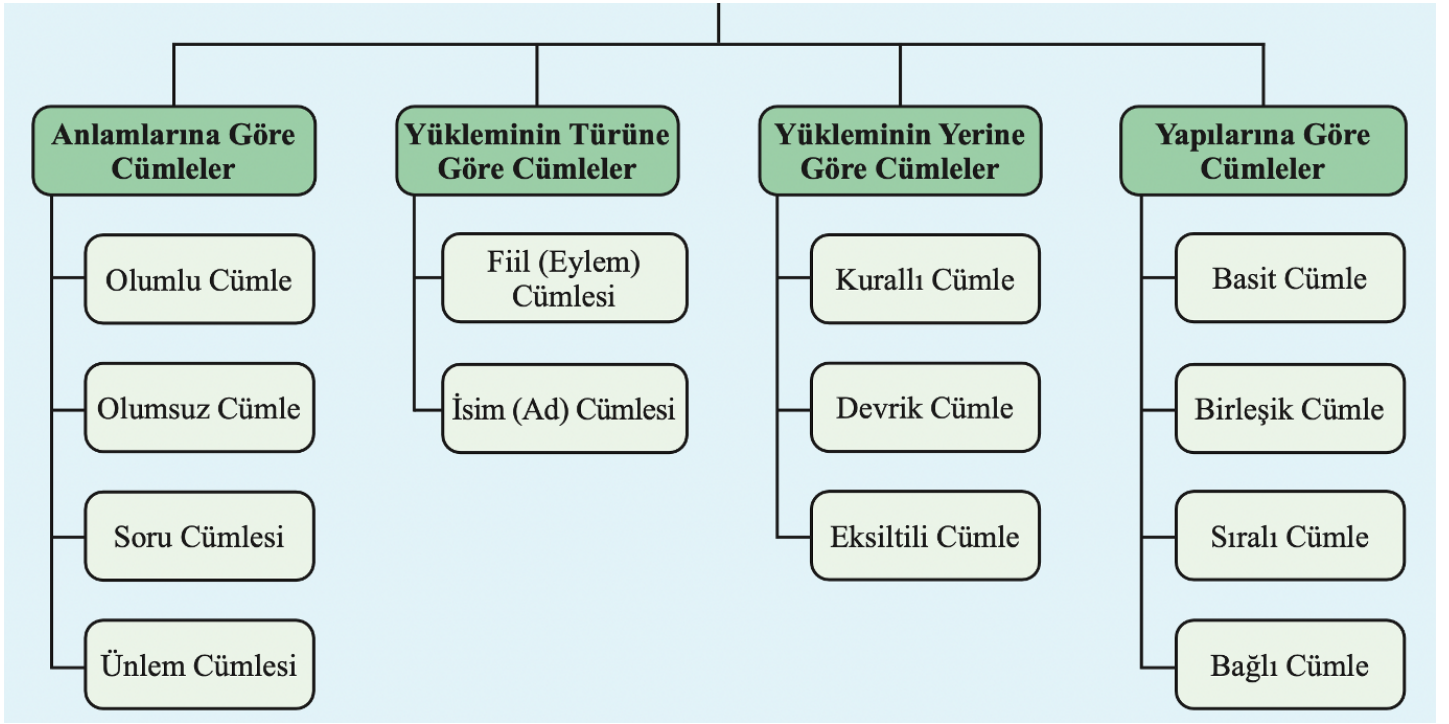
Anlamlarına Göre Cümleler

Olumlu Cümle

Olumsuz Cümle

Soru Cümlesi

Ünlem Cümlesi

Yükleminin Türüne Göre Cümleler

Fiil (Eylem) Cümlesi

İsim (Ad) Cümlesi

Yükleminin Yerine Göre Cümleler

Kurallı Cümle

Devrik Cümle

Eksiltili Cümle

Yapılarına Göre Cümleler

Basit Cümle

Birleşik Cümle

Sıralı Cümle

Bağlı Cümle